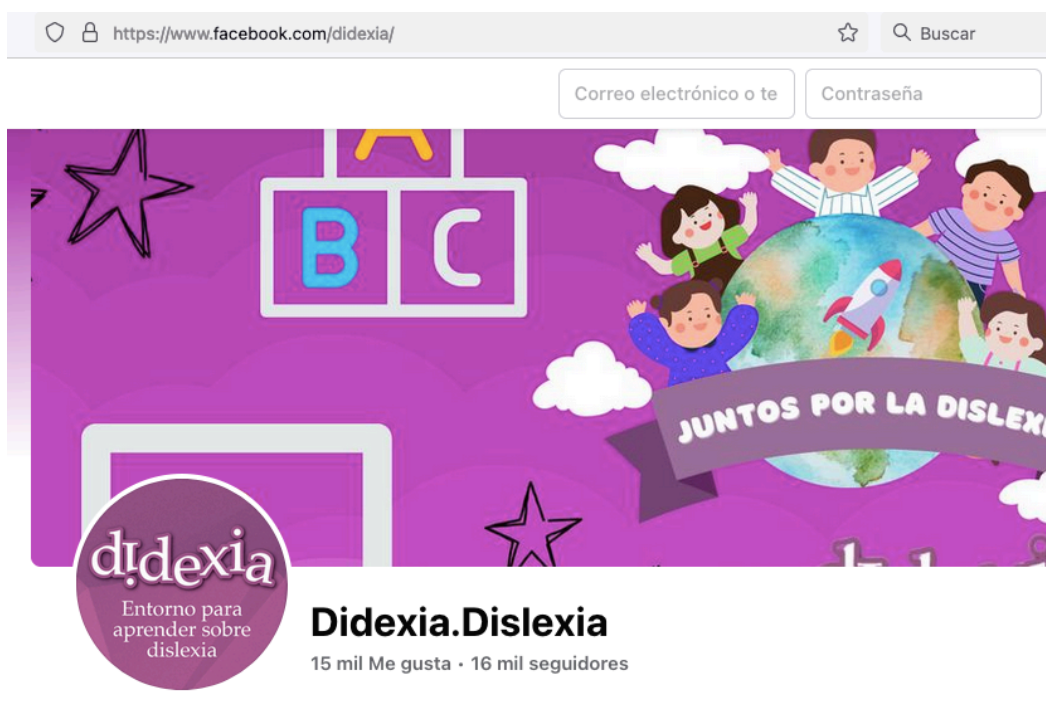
https://www.facebook.com/didexia/

Buscar

Correo electrónico o te

Contraseña

A

B C

JUNTOS POR LA DISLEX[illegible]

didexia
Entorno para aprender sobre dislexia

Didexia.Dislexia

15 mil Me gusta · 16 mil seguidores